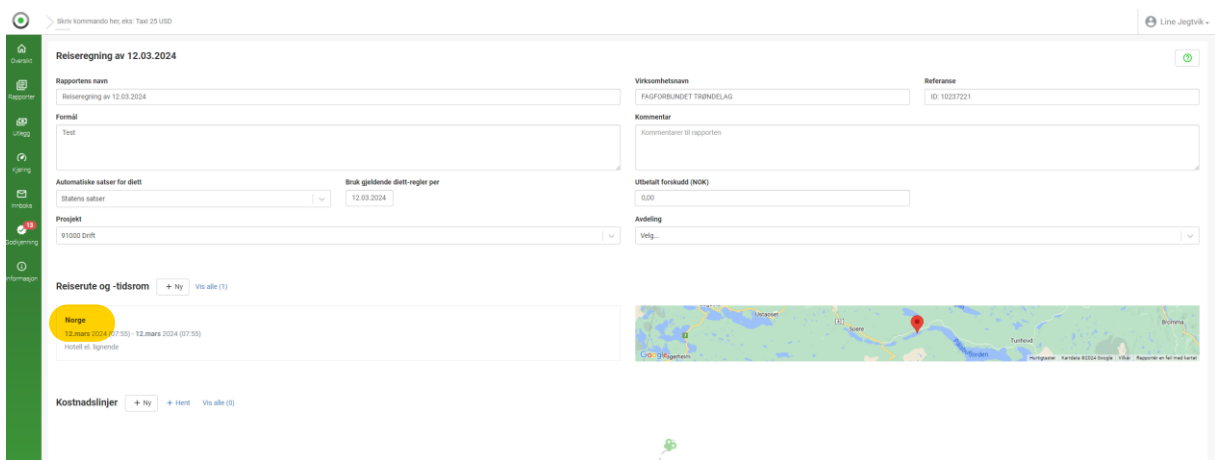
Skriv kommando her, eks: Taxi 25 USD

Line Jegtvik

Oversikt
Rapporter
Utlegg
Kjøring
Innboks
18
Godkjenning
Informasjon

Reiseregning av 12.03.2024

Rapportens navn
Reiseregning av 12.03.2024

Virksomhetsnavn
FAGFORBUNDET TRØNDELAG

Referanse
ID: 10237221

Formål
Test

Kommentar
Kommentarer til rapporten

Automatiske satser for diett
Statens satser

Bruk gjeldende diett-regler per
12.03.2024

Utbetalt forskudd (NOK)
0,00

Prosjekt
91000 Drift

Avdeling
Velg...

Reiserute og -tidsrom
+ Ny
Vis alle (1)

Norge
12.mars 2024 (07:55) - 12.mars 2024 (07:55)
Hotell el. lignende

Ustaoset
Soere
Tunhovd
Brômma
Google
Hurtigtaster Kartdata ©2024 Google Vilkår Rapporter en feil med kartet

Kostnadslinjer
+ Ny
+ Hent
Vis alle (0)